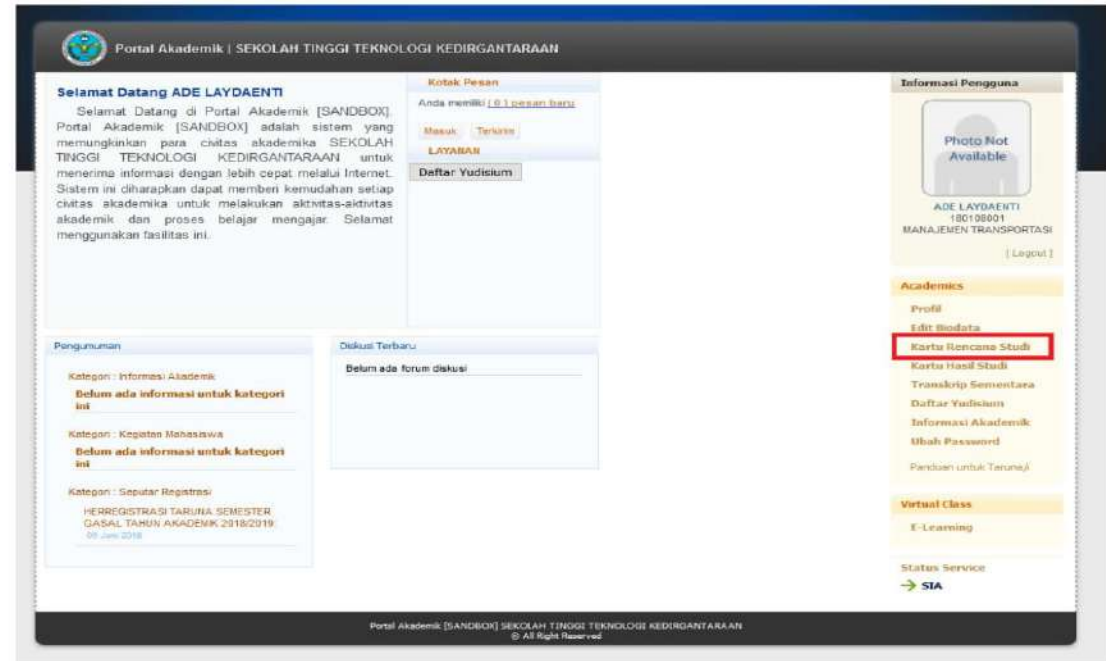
Portal Akademik | SEKOLAH TINGGI TEKNOLOGI KEDIRGANTARAAN

Selamat Datang ADE LAYDAENTI

Selamat Datang di Portal Akademik [SANDBOX]. Portal Akademik [SANDBOX] adalah sistem yang memungkinkan para civitas akademika SEKOLAH TINGGI TEKNOLOGI KEDIRGANTARAAN untuk menerima informasi dengan lebih cepat melalui Internet. Sistem ini diharapkan dapat memberi kemudahan setiap civitas akademika untuk melakukan aktivitas-aktivitas akademik dan proses belajar mengajar. Selamat menggunakan fasilitas ini.

Kotak Pesan

Anda memiliki [ 0 ] pesan baru

Masuk Terkirim

LAYANAN

Daftar Yudisium

Informasi Pengguna

Photo Not Available

ADE LAYDAENTI
180108001
MANAJEMEN TRANSPORTASI

[ Logout ]

Academics

Profil
Edit Biodata
Kartu Rencana Studi
Kartu Hasil Studi
Transkrip Sementara
Daftar Yudisium
Informasi Akademik
Ubah Password

Panduan untuk Taruna/i

Virtual Class

E-Learning

Status Service

SIA

Pengumuman

Kategori : Informasi Akademik

Belum ada informasi untuk kategori ini

Kategori : Kegiatan Mahasiswa

Belum ada informasi untuk kategori ini

Kategori : Seputar Registrasi

HERREGISTRASI TARUNA SEMESTER GASAL TAHUN AKADEMIK 2018/2019

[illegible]

Diskusi Terbaru

Belum ada forum diskusi

Portal Akademik [SANDBOX] SEKOLAH TINGGI TEKNOLOGI KEDIRGANTARAAN
© All Right Reserved